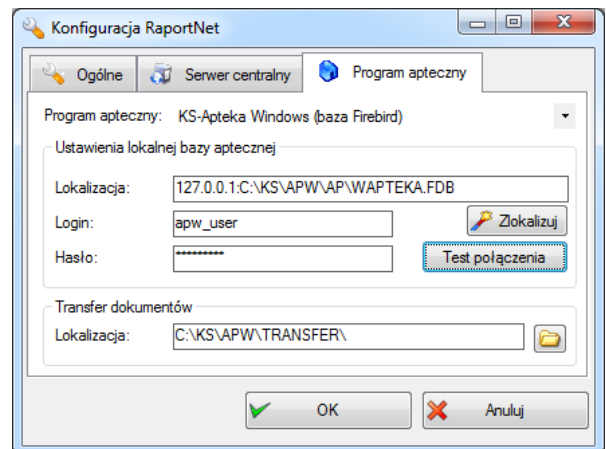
Konfiguracja RaportNet

Ogólne | Serwer centralny | Program apteczny

Program apteczny: KS-Apteka Windows (baza Firebird)

Ustawienia lokalnej bazy aptecznej

Lokalizacja: 127.0.0.1:C:\KS\APW\AP\WAPTEKA.FDB

Login: apw_user

Zlokalizuj

Hasło: *********

Test połączenia

Transfer dokumentów

Lokalizacja: C:\KS\APW\TRANSFER\

OK

Anuluj